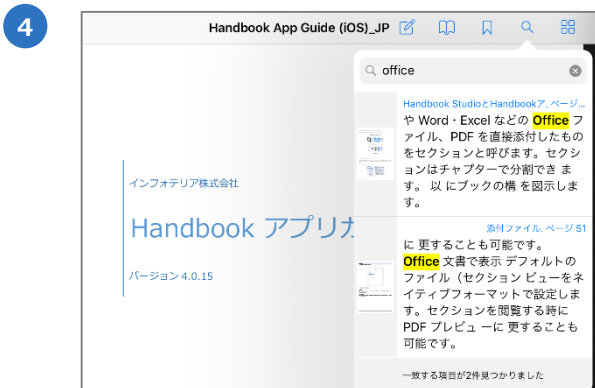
4

Handbook App Guide (iOS)_JP

office

Handbook StudioとHandbookア, ページ...
や Word・Excel などの Office ファイル、PDF を直接添付したものをセクションと呼びます。セクションはチャプターで分割でき ます。以 にブックの構 を図示します。

添付ファイル, ページ 51
に 更することも可能です。
Office 文書で表示 デフォルトのファイル（セクション ビューをネイティブフォーマットで設定します。セクションを閲覧する時に PDF プレビュ ーに 更することも可能です。

一致する項目が2件見つかりました

インフォテリア株式会社

Handbook アプリガ

バージョン 4.0.15